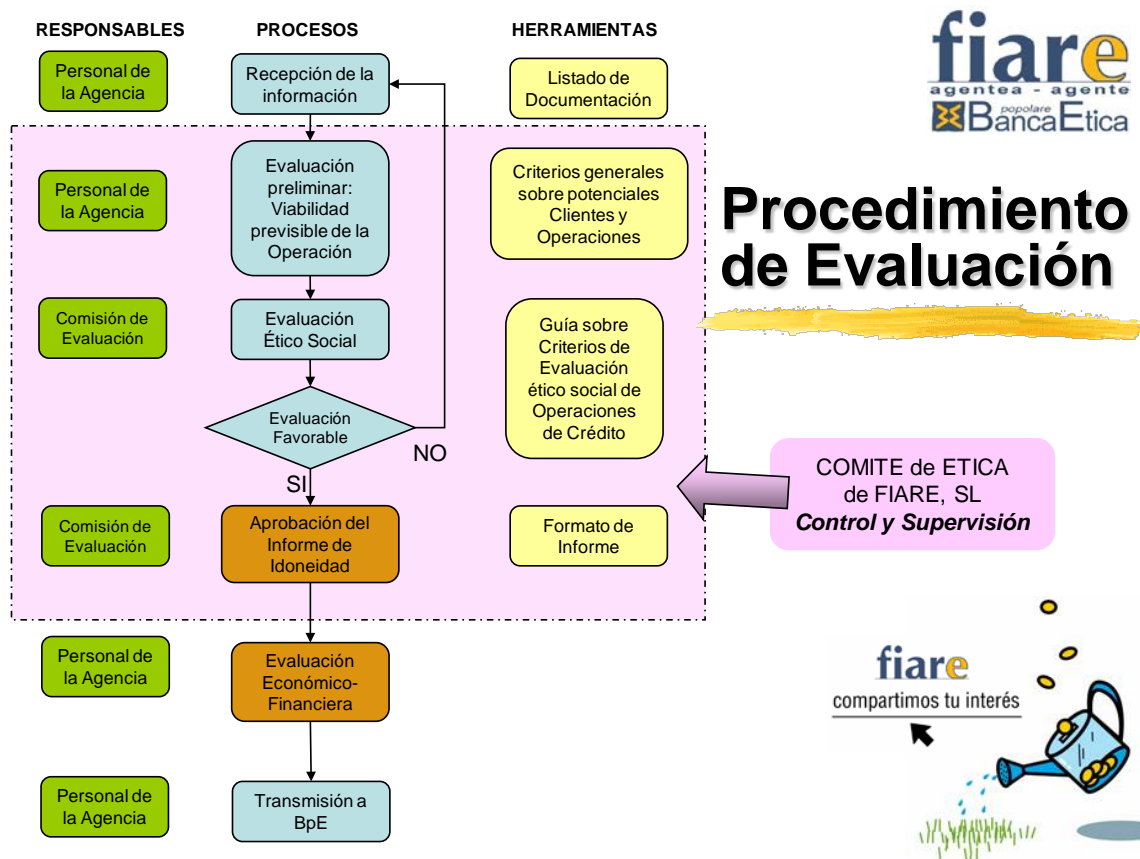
RESPONSABLES

PROCESOS

HERRAMIENTAS

fiare
agentea - agente
popolare
BancaEtica

Personal de la Agencia

Recepción de la información

Listado de Documentación

Personal de la Agencia

Evaluación preliminar: Viabilidad previsible de la Operación

Criterios generales sobre potenciales Clientes y Operaciones

Procedimiento de Evaluación

Comisión de Evaluación

Evaluación Ético Social

Guía sobre Criterios de Evaluación ético social de Operaciones de Crédito

Evaluación Favorable

NO

SI

COMITE de ETICA de FIARE, SL
*Control y Supervisión*

Comisión de Evaluación

Aprobación del Informe de Idoneidad

Formato de Informe

Personal de la Agencia

Evaluación Económico-Financiera

fiare
compartimos tu interés

Personal de la Agencia

Transmisión a BpE